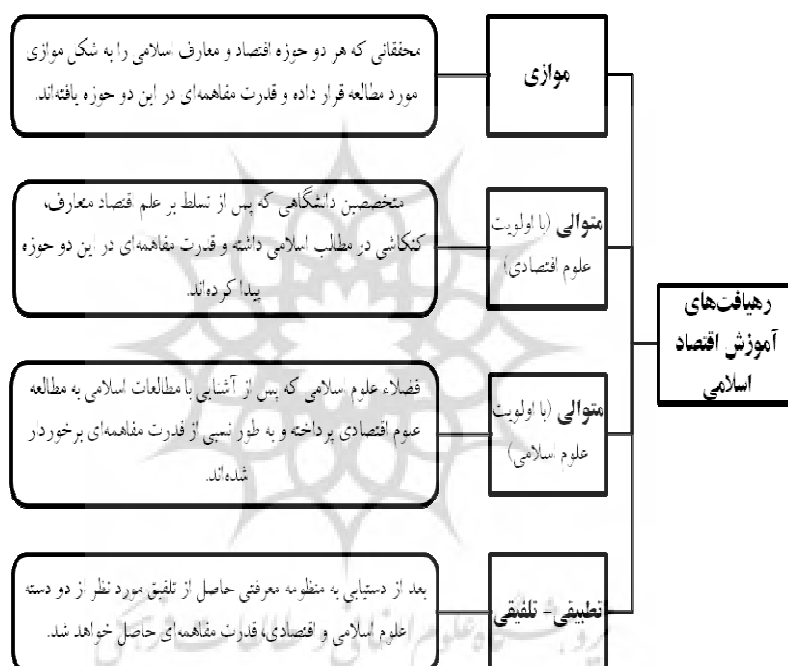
رهیافت‌های آموزش اقتصاد اسلامی

موازی

محققانی که هر دو حوزه اقتصاد و معارف اسلامی را به شکل موازی مورد مطالعه قرار داده و قدرت مفاهمه‌ای در این دو حوزه یافته‌اند.

متوالی (با اولویت علوم اقتصادی)

متخصصین دانشگاهی که پس از تسلط بر علم اقتصاد معارف، کنکاشی در مطالب اسلامی داشته و قدرت مفاهمه‌ای در این دو حوزه پیدا کرده‌اند.

متوالی (با اولویت علوم اسلامی)

فضلاء علوم اسلامی که پس از آشنایی با مطالعات اسلامی به مطالعه علوم اقتصادی پرداخته و به طور نسبی از قدرت مفاهمه‌ای برخوردار شده‌اند.

تطبیقی - تلفیقی

بعد از دستیابی به منظومه معرفتی حاصل از تلفیق مورد نظر از دو دسته علوم اسلامی و اقتصادی، قدرت مفاهمه‌ای حاصل خواهد شد.